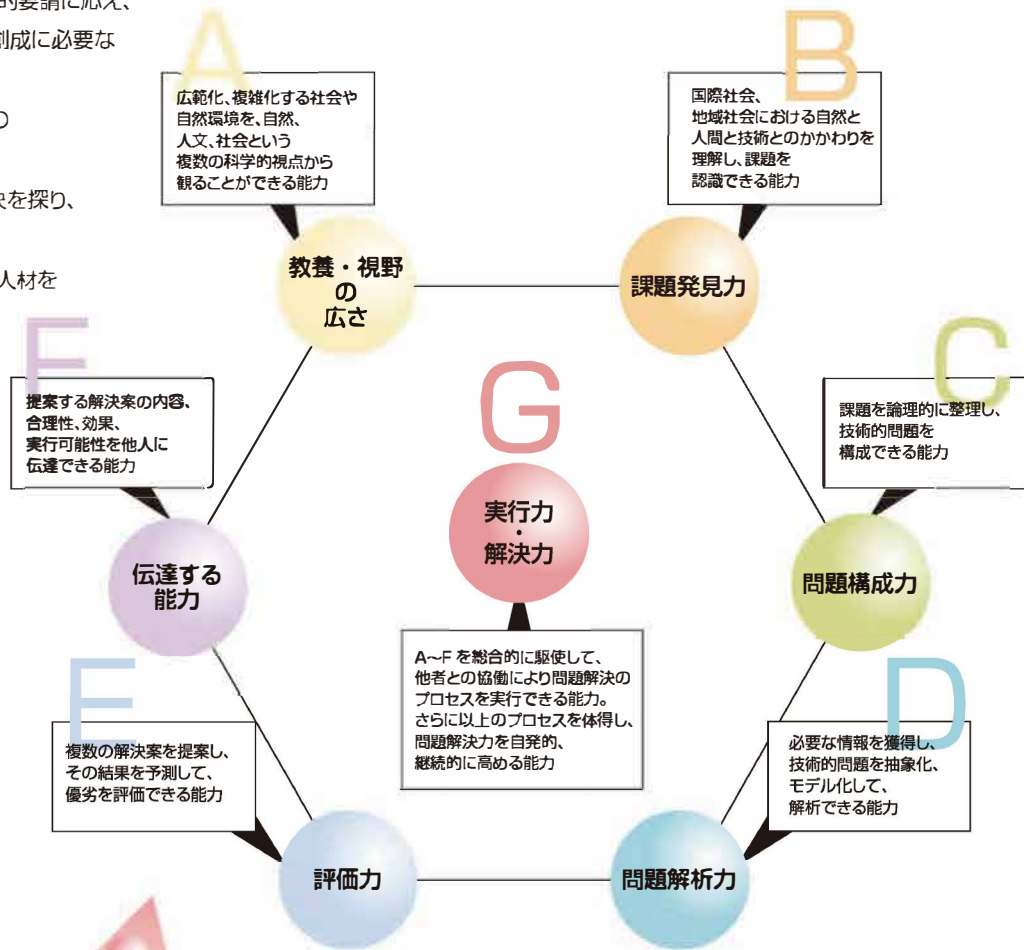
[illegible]的要請に応え、
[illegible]創成に必要な
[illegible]の
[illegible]決を探り、
人材を

A
広範化、複雑化する社会や自然環境を、自然、人文、社会という複数の科学的視点から観ることができる能力

教養・視野の広さ

B
国際社会、地域社会における自然と人間と技術とのかかわりを理解し、課題を認識できる能力

課題発見力

C
課題を論理的に整理し、技術的問題を構成できる能力

問題構成力

D
必要な情報を獲得し、技術的問題を抽象化、モデル化して、解析できる能力

問題解析力

E
複数の解決案を提案し、その結果を予測して、優劣を評価できる能力

評価力

F
提案する解決案の内容、合理性、効果、実行可能性を他人に伝達できる能力

伝達する能力

G
実行力・解決力

A~F を総合的に駆使して、他者との協働により問題解決のプロセスを実行できる能力。さらに以上のプロセスを体得し、問題解決力を自発的、継続的に高める能力